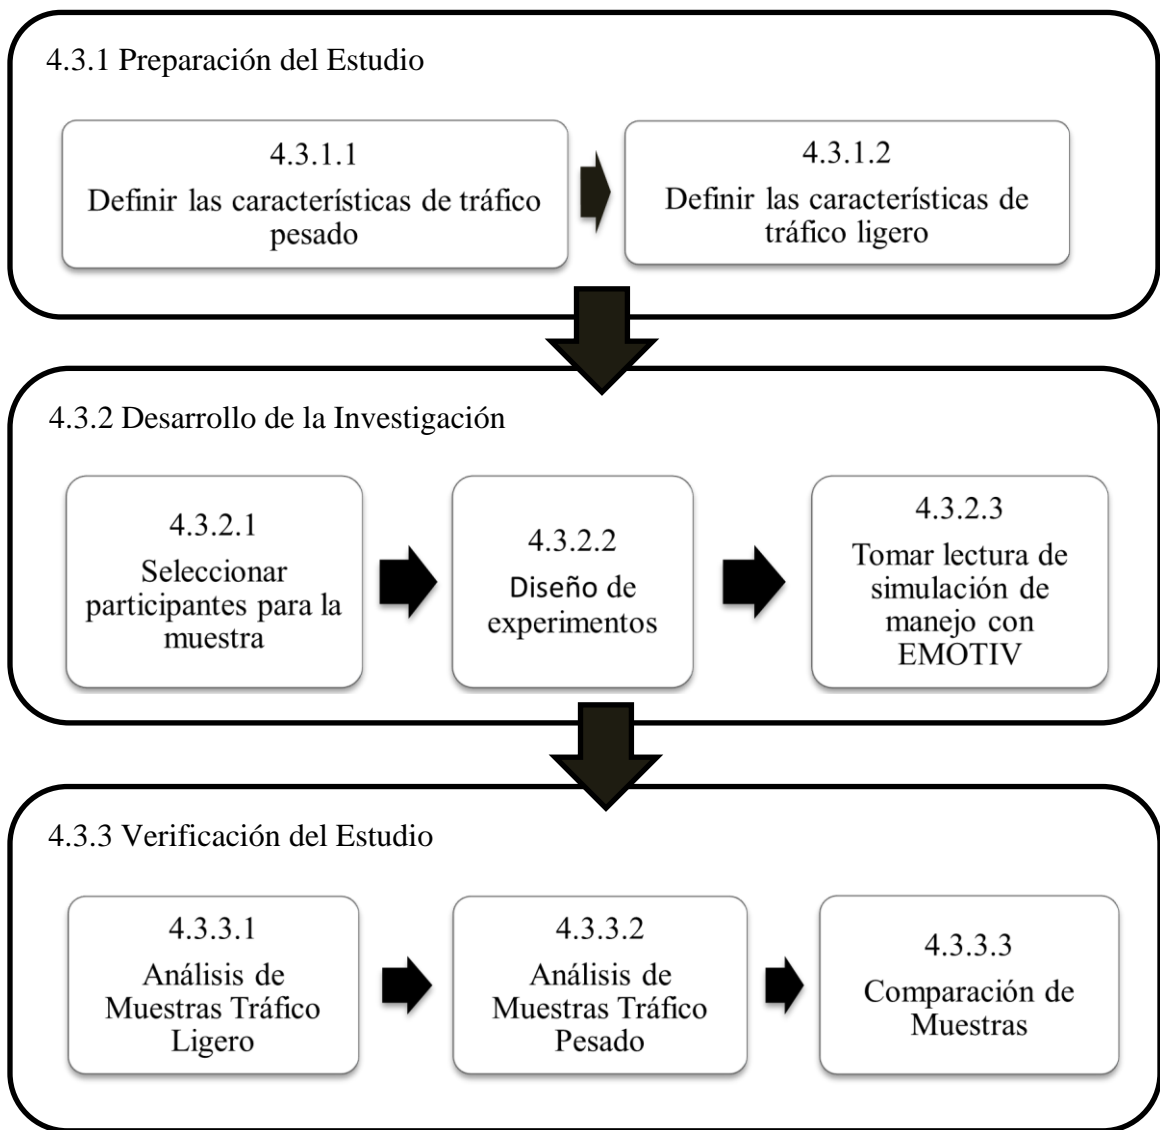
4.3.1 Preparación del Estudio

4.3.1.1
Definir las características de tráfico pesado

4.3.1.2
Definir las características de tráfico ligero

4.3.2 Desarrollo de la Investigación

4.3.2.1
Seleccionar participantes para la muestra

4.3.2.2
Diseño de experimentos

4.3.2.3
Tomar lectura de simulación de manejo con EMOTIV

4.3.3 Verificación del Estudio

4.3.3.1
Análisis de Muestras Tráfico Ligero

4.3.3.2
Análisis de Muestras Tráfico Pesado

4.3.3.3
Comparación de Muestras